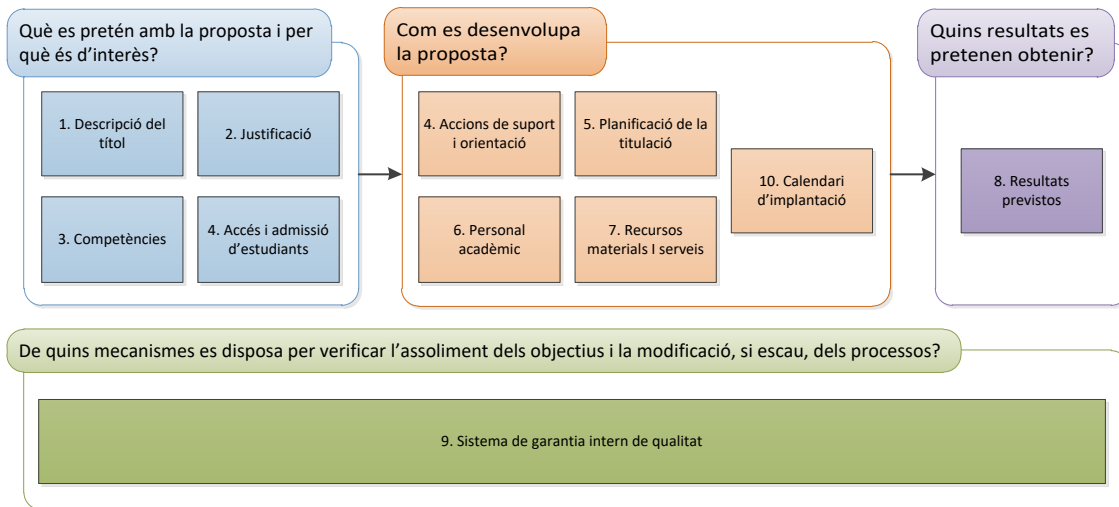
Què es pretén amb la proposta i per què és d'interès?

1. Descripció del títol

2. Justificació

3. Competències

4. Accés i admissió d'estudiants

Com es desenvolupa la proposta?

4. Accions de suport i orientació

5. Planificació de la titulació

6. Personal acadèmic

7. Recursos materials I serveis

10. Calendari d'implantació

Quins resultats es pretenen obtenir?

8. Resultats previstos

De quins mecanismes es disposa per verificar l'assoliment dels objectius i la modificació, si escau, dels processos?

9. Sistema de garantia intern de qualitat